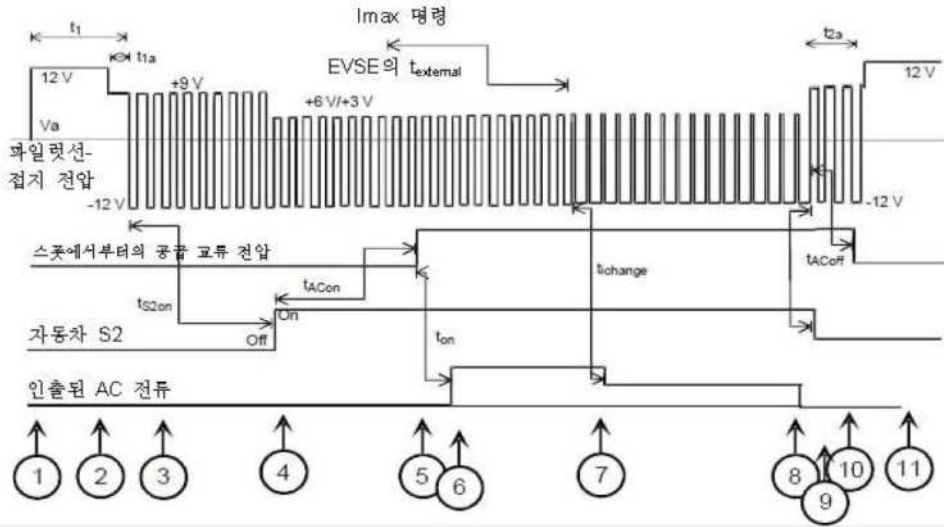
Imax 명령

$t_1$

$t_{1a}$

EVSE의 $t_{external}$

$t_{2a}$

12 V

+9 V

+6 V/+3 V

12 V

Va

파일럿선-접지 전압

-12 V

-12 V

스폿에서부터의 공급 교류 전압

$t_{change}$

$t_{ACoff}$

$t_{ACon}$

$t_{S2on}$

On

자동차 S2

Off

$t_{on}$

인출된 AC 전류

1 2 3 4 5 6 7 8 9 10 11